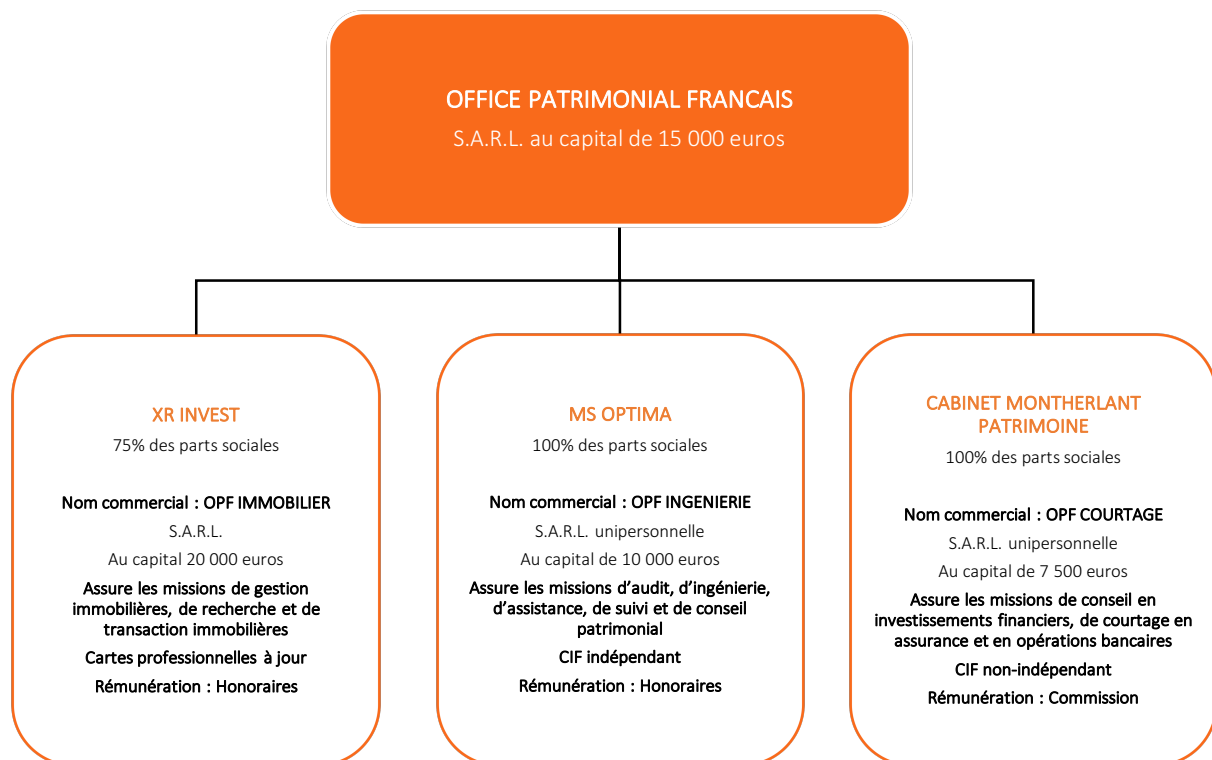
OFFICE PATRIMONIAL FRANCAIS
S.A.R.L. au capital de 15 000 euros

XR INVEST
75% des parts sociales

Nom commercial : OPF IMMOBILIER
S.A.R.L.
Au capital 20 000 euros
Assure les missions de gestion immobilières, de recherche et de transaction immobilières
Cartes professionnelles à jour
Rémunération : Honoraires

MS OPTIMA
100% des parts sociales

Nom commercial : OPF INGENIERIE
S.A.R.L. unipersonnelle
Au capital de 10 000 euros
Assure les missions d'audit, d'ingénierie, d'assistance, de suivi et de conseil patrimonial
CIF indépendant
Rémunération : Honoraires

CABINET MONTHERLANT PATRIMOINE
100% des parts sociales

Nom commercial : OPF COURTAGE
S.A.R.L. unipersonnelle
Au capital de 7 500 euros
Assure les missions de conseil en investissements financiers, de courtage en assurance et en opérations bancaires
CIF non-indépendant
Rémunération : Commission